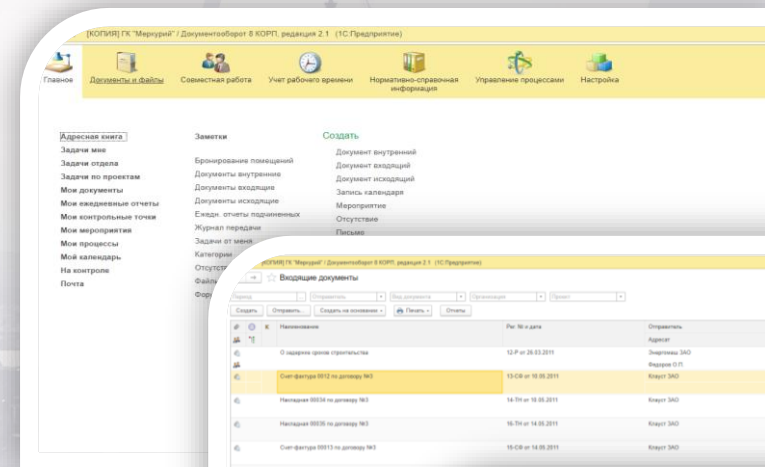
[КОПИЯ] ГК "Меркурий" / Документооборот 8 КОРП, редакция 2.1 (1С:Предприятие)

Главное Документы и файлы Совместная работа Учет рабочего времени Нормативно-справочная информация Управление процессами Настройка

Адресная книга
Задачи мне
Задачи отдела
Задачи по проектам
Мои документы
Мои ежедневные отчеты
Мои контрольные точки
Мои мероприятия
Мои процессы
Мой календарь
На контроле
Почта

Заметки

Бронирование помещений
Документы внутренние
Документы входящие
Документы исходящие
Ежедн. отчеты подчиненных
Журнал передачи
Задачи от меня
Категори
Отсутст
Файлы
Фор

Создать
Документ внутренний
Документ входящий
Документ исходящий
Запись календаря
Мероприятие
Отсутствие
Письмо

[КОПИЯ] ГК "Меркурий" / Документооборот 8 КОРП, редакция 2.1 (1С:Предприятие)

Входящие документы

Период Отправитель Вид документа Организация Проект

Создать Отправить... Создать на основании Печать Отчеты

| | | | Наименование | Рег. № и дата | Отправитель |
|---|---|---|---|---|---|
| | | | | | Адресат |
| | | | О задержке сроков строительства | 12-Р от 26.03.2011 | Энергомаш ЗАО |
| | | | | | Федоров О.П. |
| | | | Счет-фактура 00012 по договору №3 | 13-СФ от 10.05.2011 | Клаусп ЗАО |
| | | | Накладная 00034 по договору №3 | 14-ТН от 10.05.2011 | Клаусп ЗАО |
| | | | Накладная 00035 по договору №3 | 16-ТН от 14.05.2011 | Клаусп ЗАО |
| | | | Счет-фактура 00013 по договору №3 | 15-СФ от 14.05.2011 | Клаусп ЗАО |